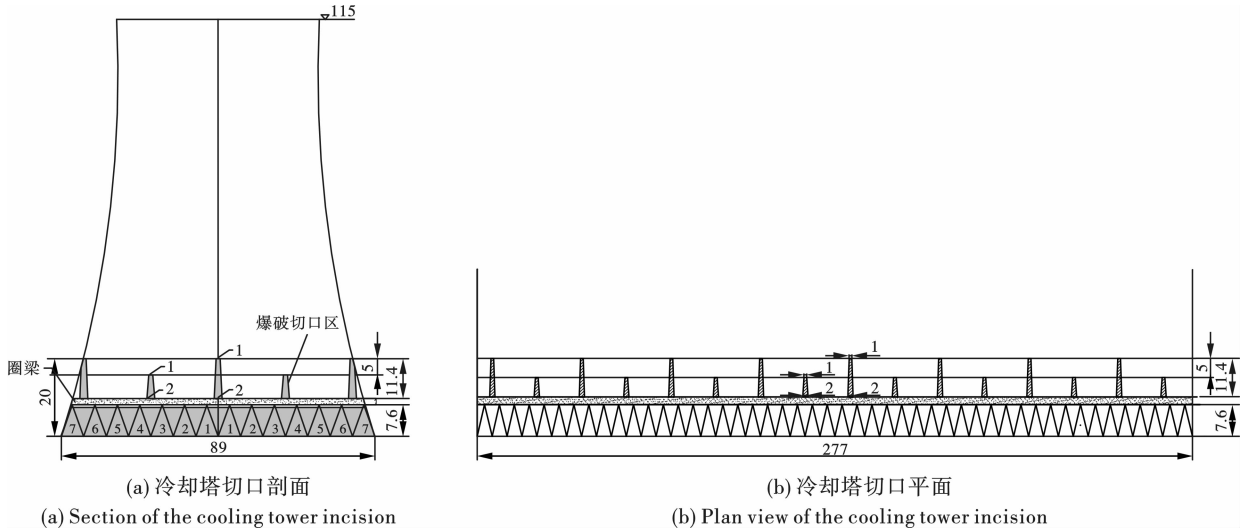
115

爆破切口区

圈梁

1

2

1

2

20

5

11.4

7.6

7 6 5 4 3 2 1 1 2 3 4 5 6 7

89

(a) 冷却塔切口剖面

(a) Section of the cooling tower incision

1

1

2

2

5

11.4

7.6

277

(b) 冷却塔切口平面

(b) Plan view of the cooling tower incision